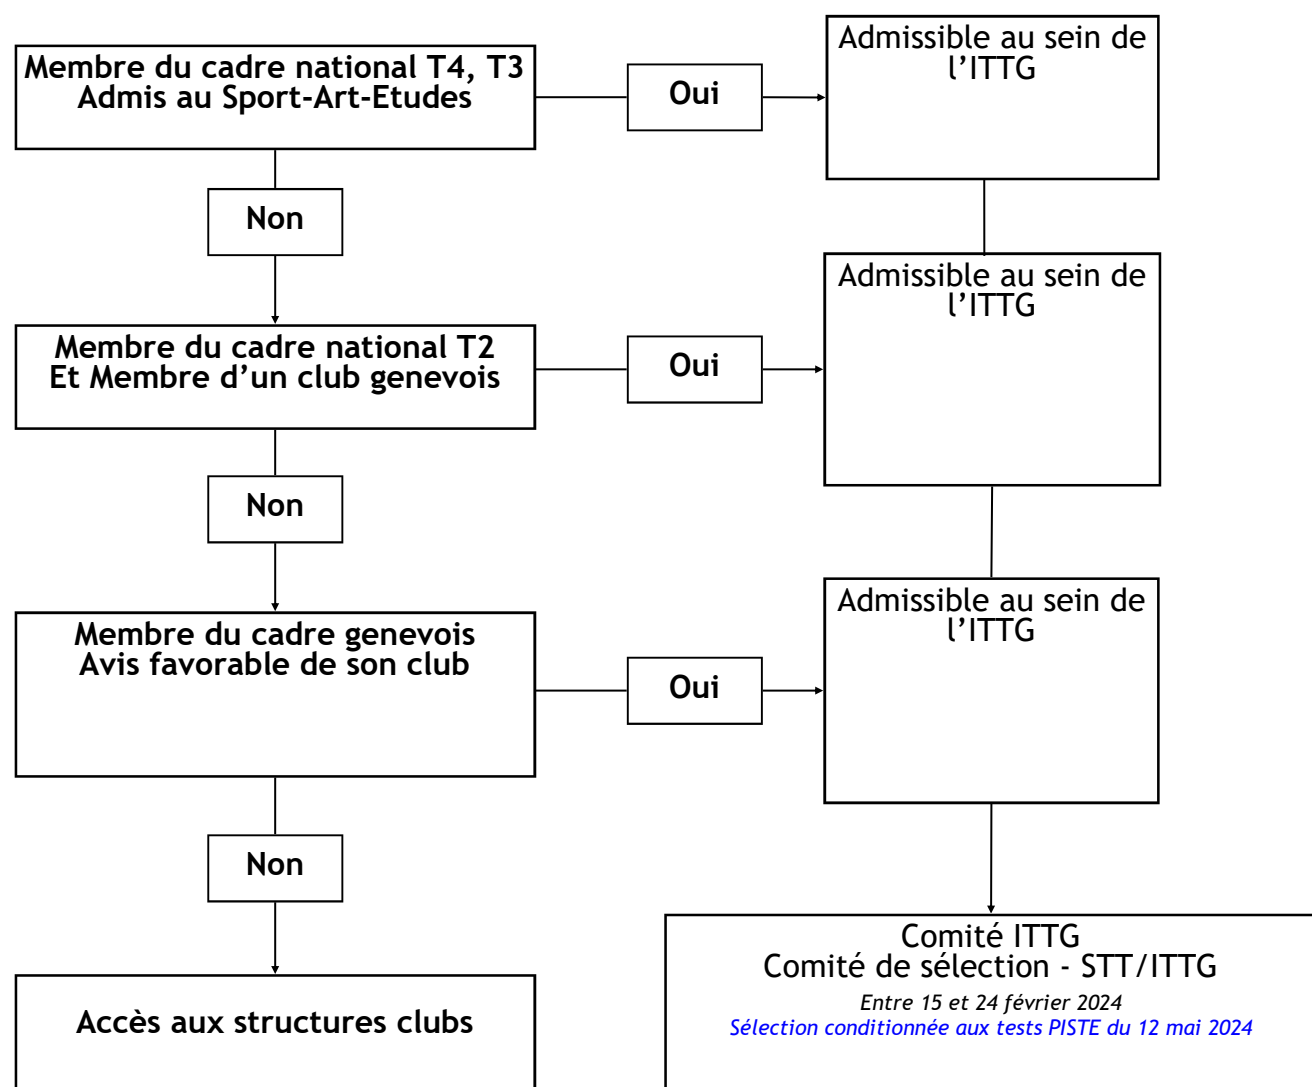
Membre du cadre national T4, T3
Admis au Sport-Art-Etudes

Oui

Admissible au sein de l'ITTG

Non

Membre du cadre national T2
Et Membre d'un club genevois

Oui

Admissible au sein de l'ITTG

Non

Membre du cadre genevois
Avis favorable de son club

Oui

Admissible au sein de l'ITTG

Non

Accès aux structures clubs

Comité ITTG
Comité de sélection - STT/ITTG
*Entre 15 et 24 février 2024*
*Sélection conditionnée aux tests PISTE du 12 mai 2024*